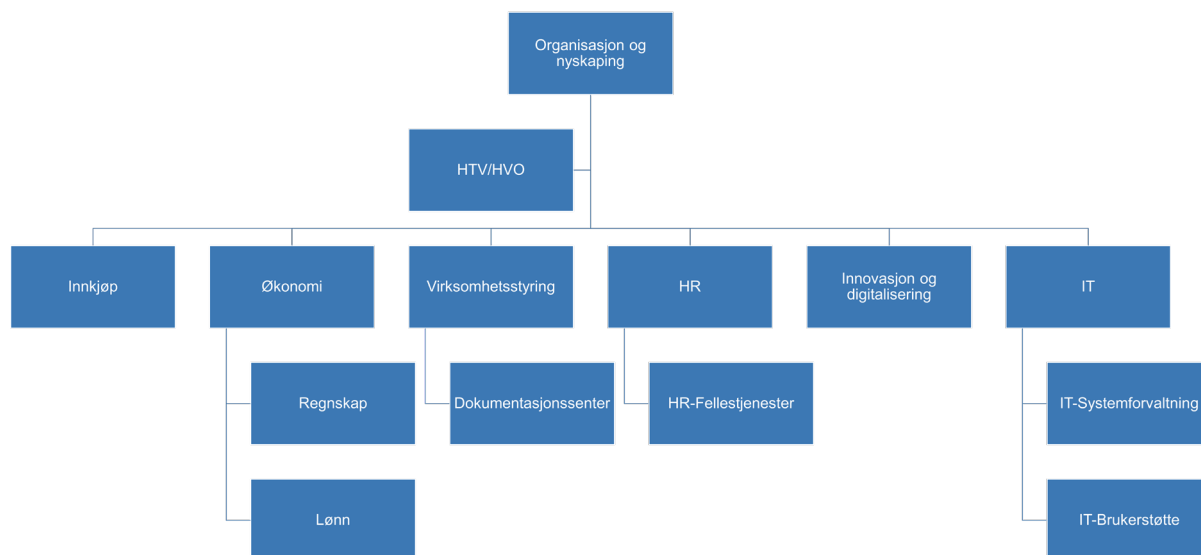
Organisasjon og nyskaping

HTV/HVO

Innkjøp

Økonomi

Regnskap

Lønn

Virksomhetsstyring

Dokumentasjonssenter

HR

HR-Fellestjenester

Innovasjon og digitalisering

IT

IT-Systemforvaltning

IT-Brukerstøtte